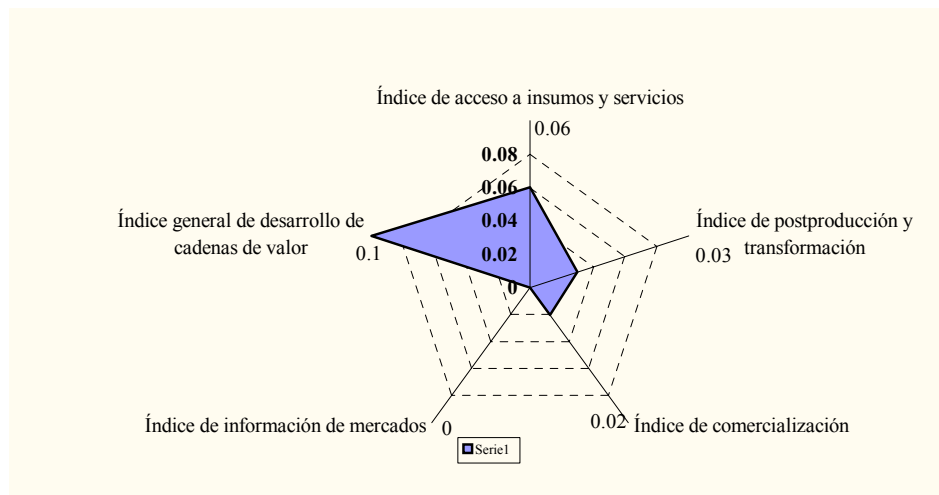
Índice de acceso a insumos y servicios

0.06

0.08
0.06
0.04
0.02
0

Índice general de desarrollo de cadenas de valor

0.1

Índice de postproducción y transformación

0.03

Índice de información de mercados

0

0.02

Índice de comercialización

Serie1